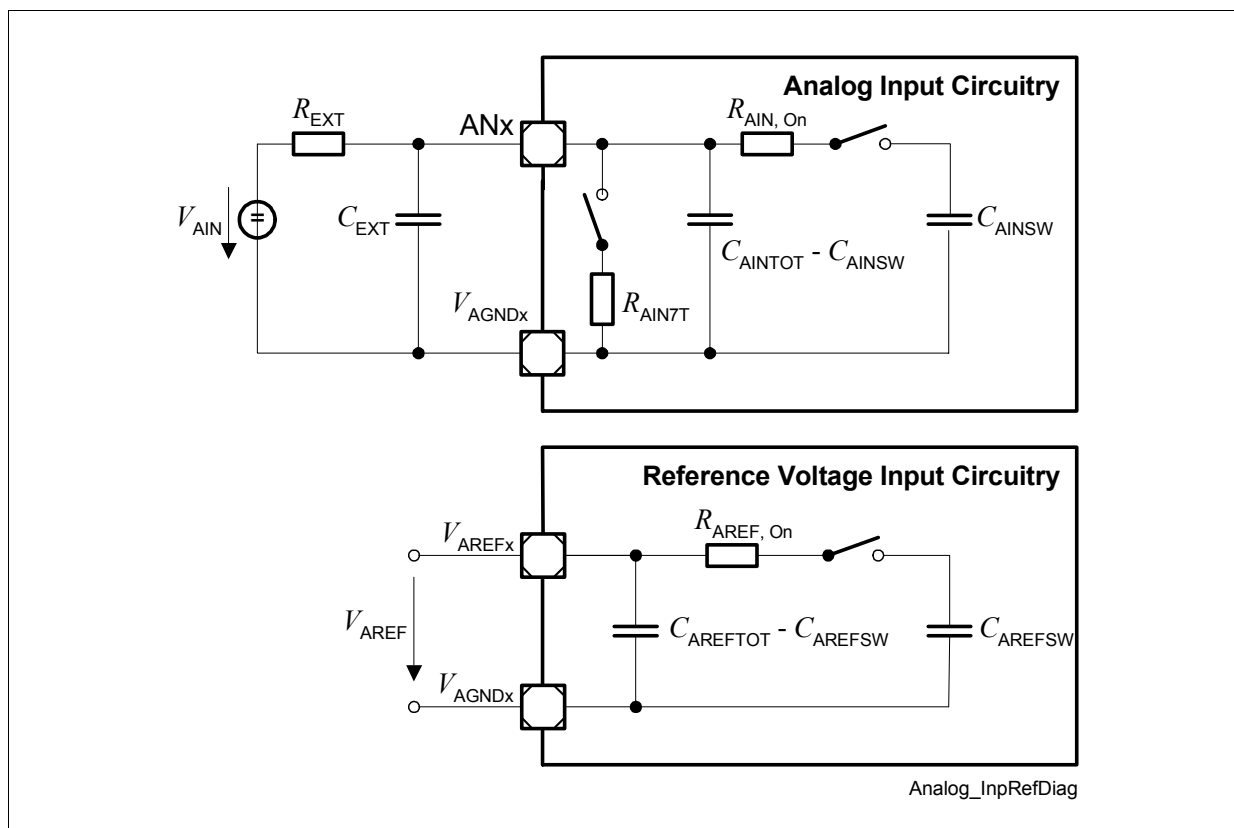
Analog Input Circuitry

$R_{EXT}$

ANx

$R_{AIN, On}$

$V_{AIN}$

=

$C_{EXT}$

$C_{AINTOT}$ - $C_{AINSW}$

$C_{AINSW}$

$V_{AGNDx}$

$R_{AIN7T}$

Reference Voltage Input Circuitry

$R_{AREF, On}$

$V_{AREFx}$

$V_{AREF}$

$C_{AREFTOT}$ - $C_{AREFSW}$

$C_{AREFSW}$

$V_{AGNDx}$

Analog_InpRefDiag